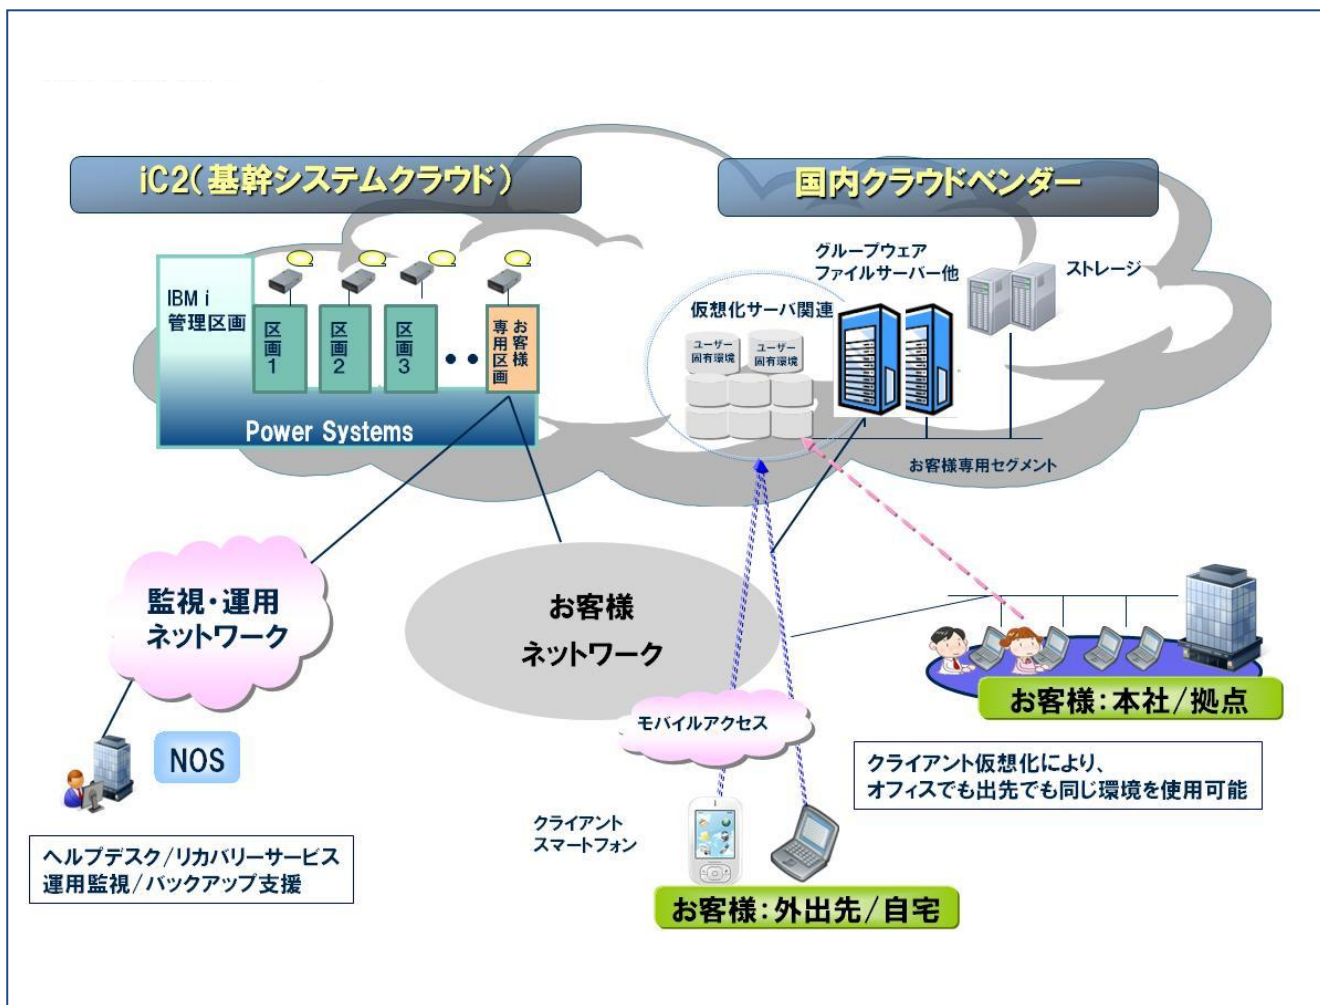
iC2(基幹システムクラウド)

国内クラウドベンダー

IBM i 管理区画

区画1

区画2

区画3

お客様専用区画

Power Systems

グループウェア ファイルサーバー他

ストレージ

仮想化サーバ関連

ユーザー固有環境

ユーザー固有環境

お客様専用セグメント

監視・運用 ネットワーク

お客様 ネットワーク

お客様:本社/拠点

モバイルアクセス

クライアント仮想化により、 オフィスでも出先でも同じ環境を使用可能

NOS

クライアント スマートフォン

ヘルプデスク/リカバリーサービス 運用監視/バックアップ支援

お客様:外出先/自宅